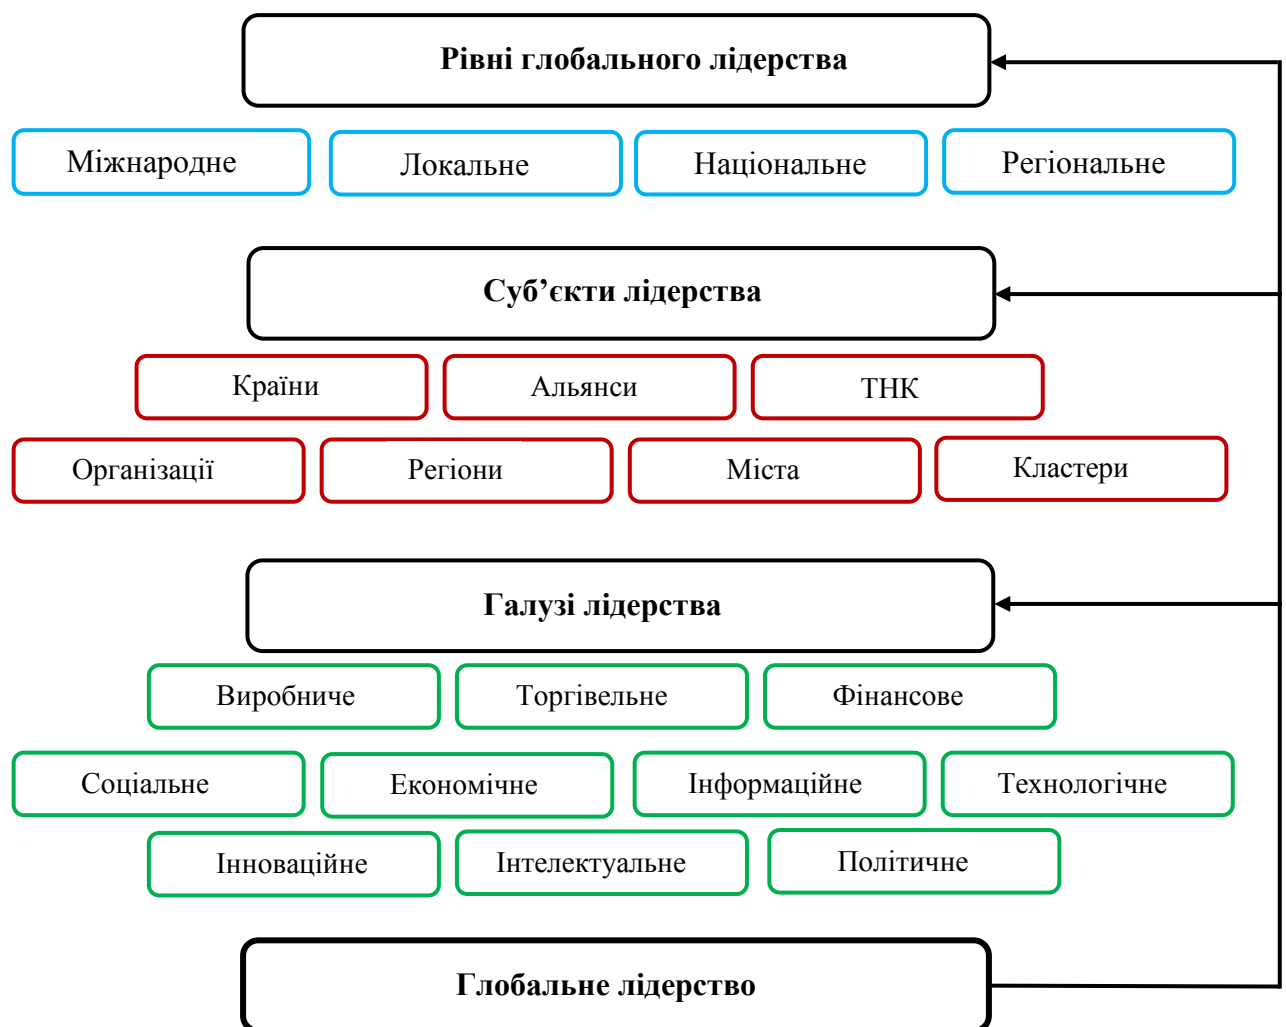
Рівні глобального лідерства

Міжнародне

Локальне

Національне

Регіональне

Суб’єкти лідерства

Країни

Альянси

ТНК

Організації

Регіони

Міста

Кластери

Галузі лідерства

Виробниче

Торгівельне

Фінансове

Соціальне

Економічне

Інформаційне

Технологічне

Інноваційне

Інтелектуальне

Політичне

Глобальне лідерство